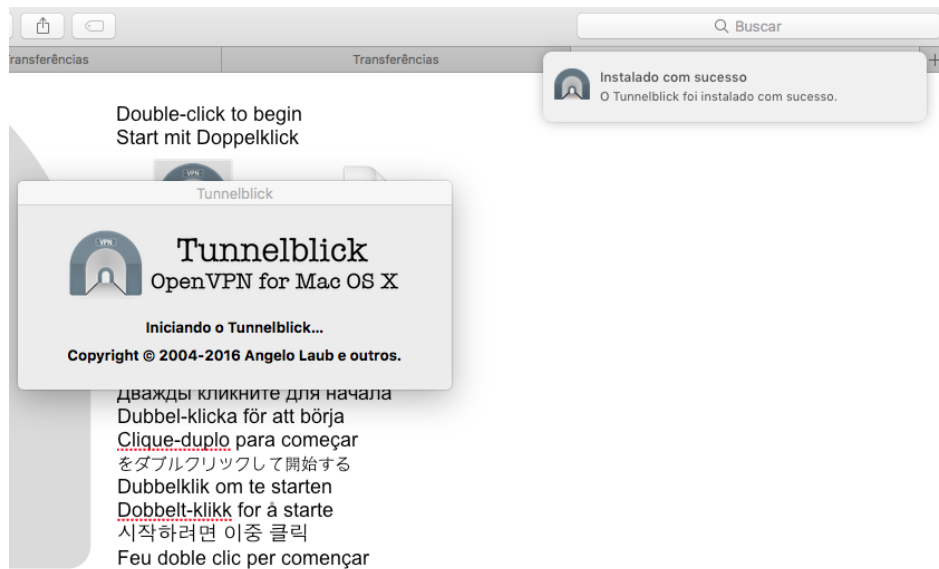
Buscar

ransferências

Transferências

Instalado com sucesso
O Tunnelblick foi instalado com sucesso.

Double-click to begin
Start mit Doppelklick

VPN

Tunnelblick

VPN

Tunnelblick
OpenVPN for Mac OS X

Iniciando o Tunnelblick...

Copyright © 2004-2016 Angelo Laub e outros.

Дважды кликните для начала
Dubbel-klicka för att börja
Clique-duplo para começar
をダブルクリックして開始する
Dubbelklik om te starten
Dobbelt-klikk for å starte
시작하려면 이중 클릭
Feu doble clic per començar